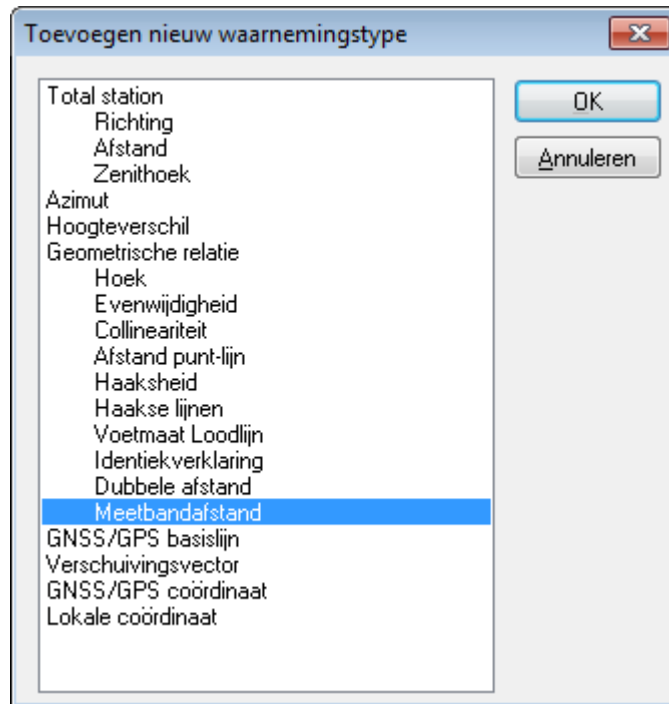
Toevoegen nieuw waarnemingstype

Total station
Richting
Afstand
Zenithoek
Azimut
Hoogteverschil
Geometrische relatie
Hoek
Evenwijdigheid
Collineariteit
Afstand punt-lijn
Haaksheid
Haakse lijnen
Voetmaat Loodlijn
Identiekverklaring
Dubbele afstand
Meetbandafstand
GNSS/GPS basislijn
Verschuivingsvector
GNSS/GPS coördinaat
Lokale coördinaat

OK
Annuleren